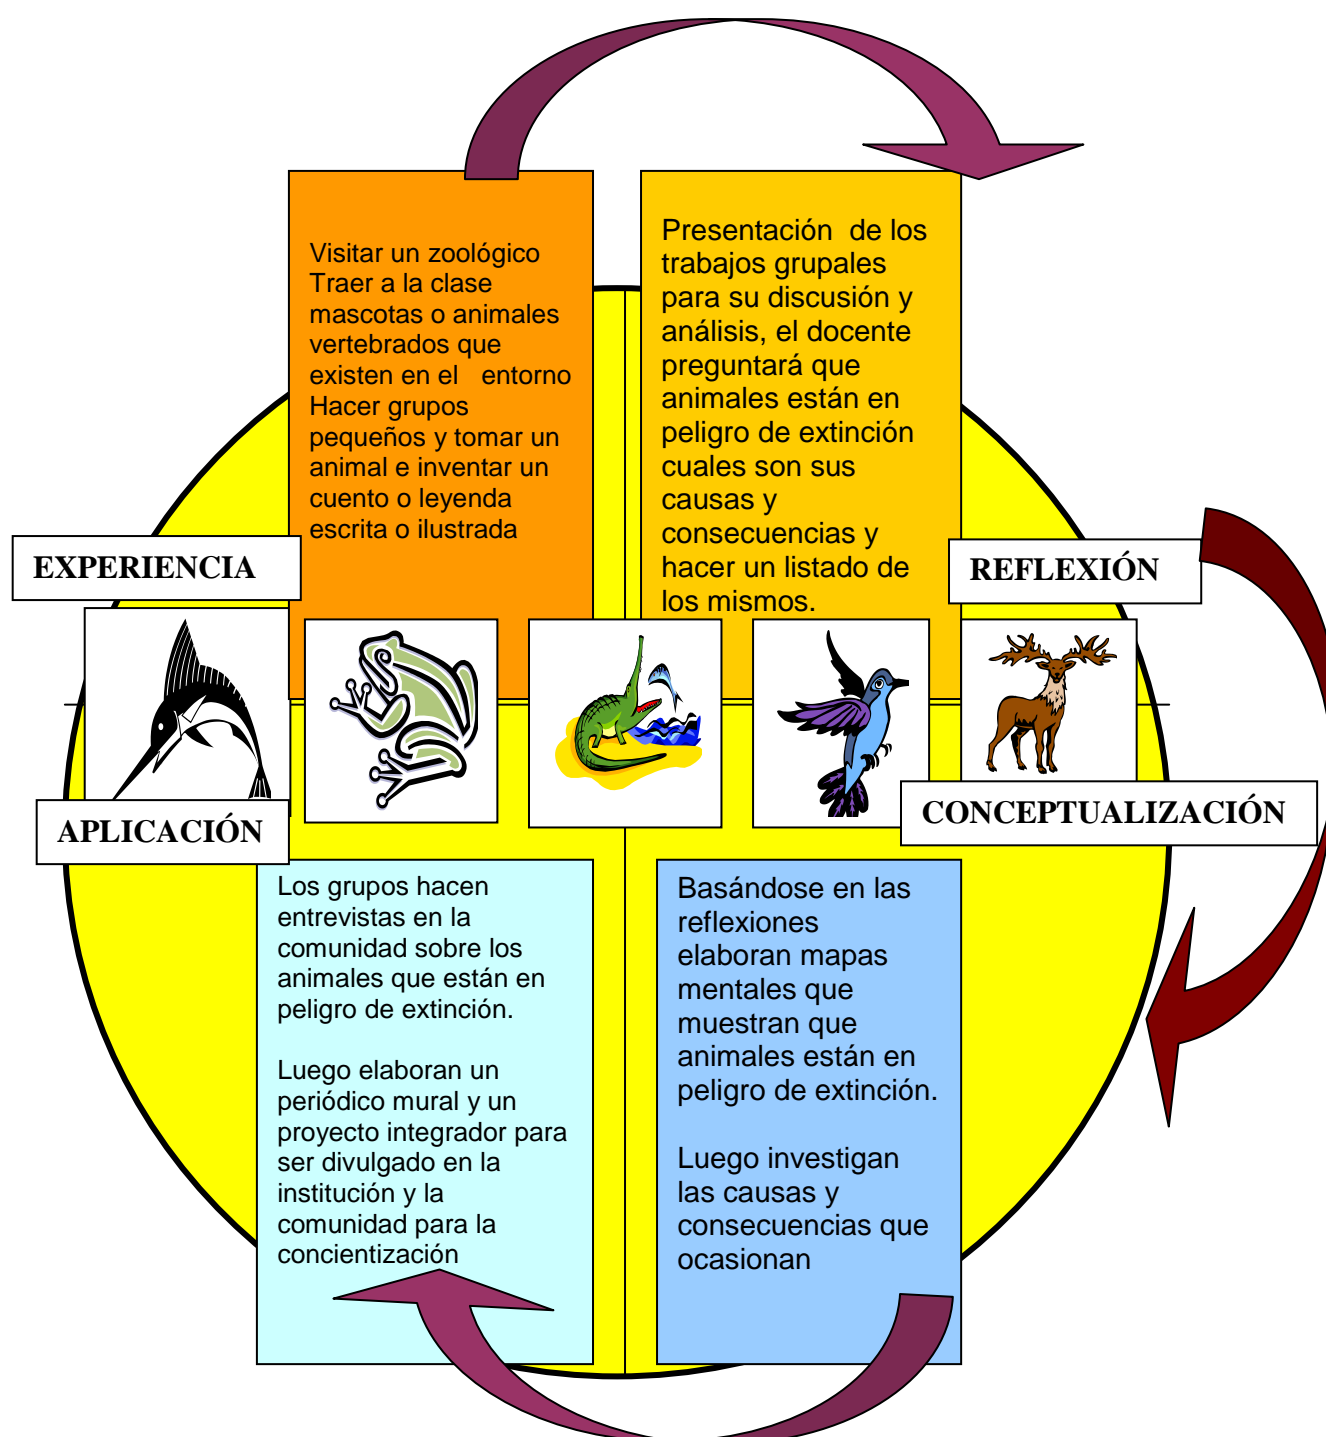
Visitar un zoológico
Traer a la clase mascotas o animales vertebrados que existen en el entorno
Hacer grupos pequeños y tomar un animal e inventar un cuento o leyenda escrita o ilustrada

Presentación de los trabajos grupales para su discusión y análisis, el docente preguntará que animales están en peligro de extinción cuales son sus causas y consecuencias y hacer un listado de los mismos.

EXPERIENCIA

REFLEXIÓN

APLICACIÓN

CONCEPTUALIZACIÓN

Los grupos hacen entrevistas en la comunidad sobre los animales que están en peligro de extinción.

Luego elaboran un periódico mural y un proyecto integrador para ser divulgado en la institución y la comunidad para la concientización

Basándose en las reflexiones elaboran mapas mentales que muestran que animales están en peligro de extinción.

Luego investigan las causas y consecuencias que ocasionan